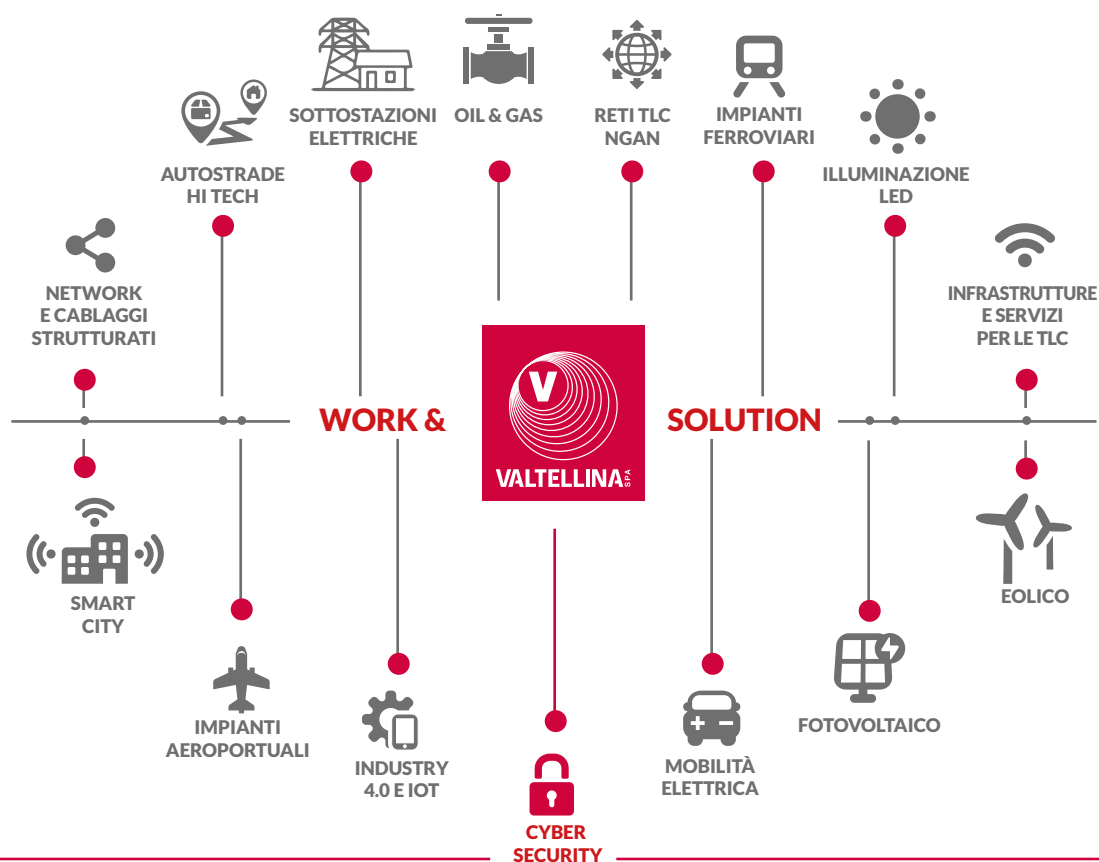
SOTTOSTAZIONI ELETTRICHE

OIL & GAS

RETI TLC NGAN

IMPIANTI FERROVIARI

AUTOSTRADE HI TECH

ILLUMINAZIONE LED

NETWORK E CABLAGGI STRUTTURATI

INFRASTRUTTURE E SERVIZI PER LE TLC

WORK &

VALTELLINA SPA

SOLUTION

SMART CITY

EOLICO

IMPIANTI AEROPORTUALI

INDUSTRY 4.0 E IOT

CYBER SECURITY

MOBILITÀ ELETTRICA

FOTOVOLTAICO